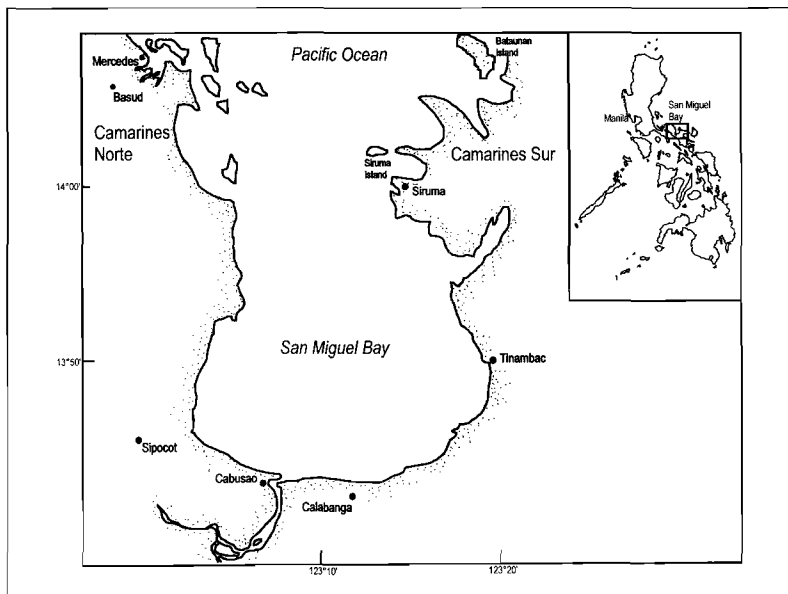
Pacific Ocean

Bataunan Island

Mercedes

Basud

Camarines Norte

Camarines Sur

Siruma Island

Siruma

14°00'

San Miguel Bay

Tinambac

13°50'

Sipocot

Cabusao

Calabanga

123°10'

123°20'

Manila

San Miguel Bay